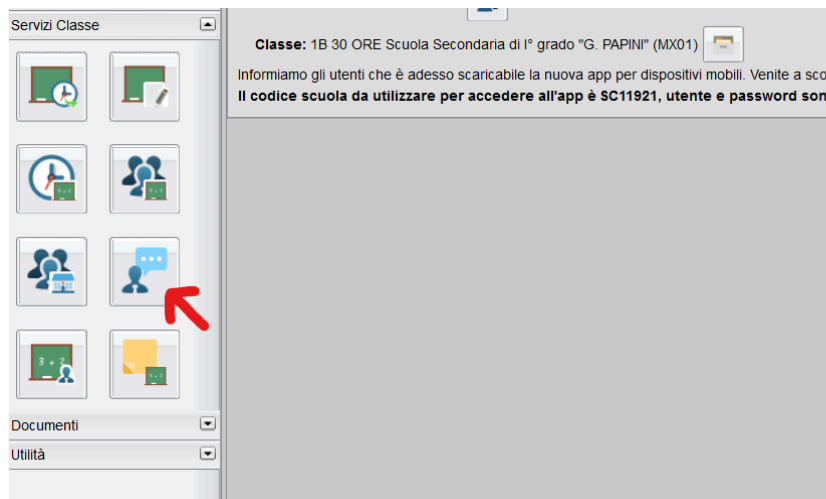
Servizi Classe

Classe: 1B 30 ORE Scuola Secondaria di I° grado "G. PAPINI" (MX01)

Informiamo gli utenti che è adesso scaricabile la nuova app per dispositivi mobili. Venite a sco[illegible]

Il codice scuola da utilizzare per accedere all'app è SC11921, utente e password son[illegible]

3 + 2

Documenti

Utilità